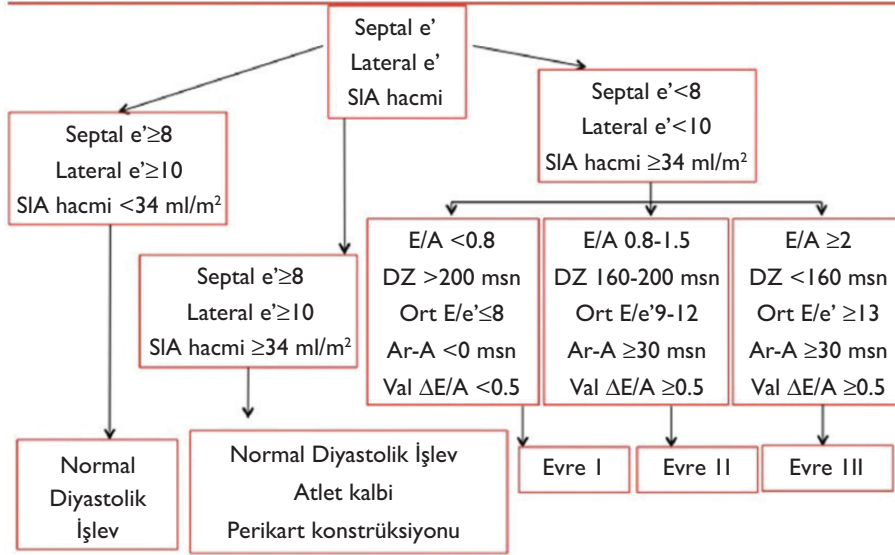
Septal e'
Lateral e'
SIA hacmi

Septal e'≥8
Lateral e'≥10
SIA hacmi <34 ml/m$^2$

Septal e'≥8
Lateral e'≥10
SIA hacmi ≥34 ml/m$^2$

Septal e'<8
Lateral e'<10
SIA hacmi ≥34 ml/m$^2$

E/A <0.8
DZ >200 msn
Ort E/e'≤8
Ar-A <0 msn
Val ΔE/A <0.5

E/A 0.8-1.5
DZ 160-200 msn
Ort E/e'9-12
Ar-A ≥30 msn
Val ΔE/A ≥0.5

E/A ≥2
DZ <160 msn
Ort E/e' ≥13
Ar-A ≥30 msn
Val ΔE/A ≥0.5

Normal
Diyastolik
İşlev

Normal Diyastolik İşlev
Atlet kalbi
Perikart konstrüksiyonu

Evre I

Evre II

Evre III